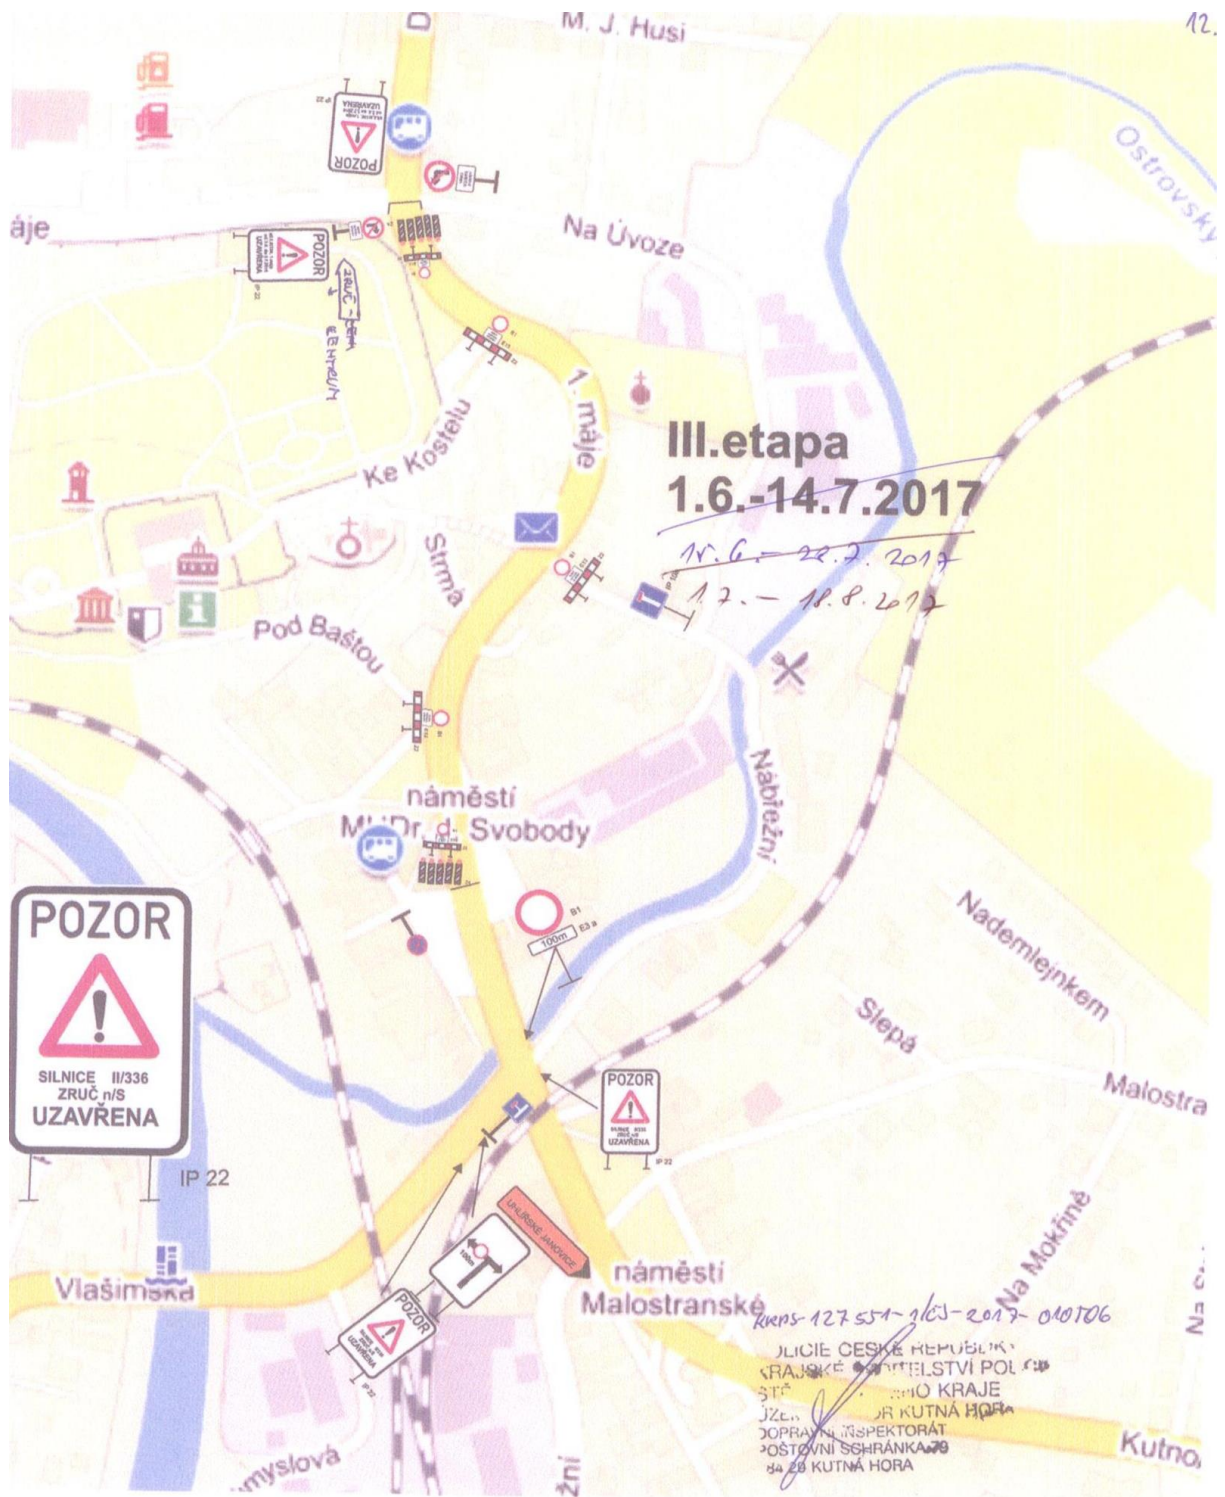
M. J. Husi

12.

POZOR

Ostrovský

áje

Na Úvoze

POZOR

ZRUČ

CENTRUM

1. máje

III.etapa
1.6.-14.7.2017

15.6. – 22.7. 2017
1.7. – 18.8. 2017

Ke Kostelu

Strmá

Pod Baštou

Nábřežní

náměstí
MUDr. d. Svobody

Nademlejnkem

POZOR

SILNICE II/336
ZRUČ n/S
UZAVŘENA

100m

Slepá

Malostra

POZOR

IP 22

IP 22

Na Mokřině

Vlašimská

UHLÍŘSKÉ JANOVICE

náměstí
Malostranské

POZOR

KRPS-127551-1/ČJ-2017-010706

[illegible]OLICIE ČESKÉ REPUBLIKY
KRAJSKÉ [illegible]TELSTVÍ POL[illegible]
STŘ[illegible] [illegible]HO KRAJE
ÚZE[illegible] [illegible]OR KUTNÁ HORA
DOPRAVNÍ INSPEKTORÁT
POŠTOVNÍ SCHRÁNKA 79
284 20 KUTNÁ HORA

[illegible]myslová

Kutno

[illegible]žní